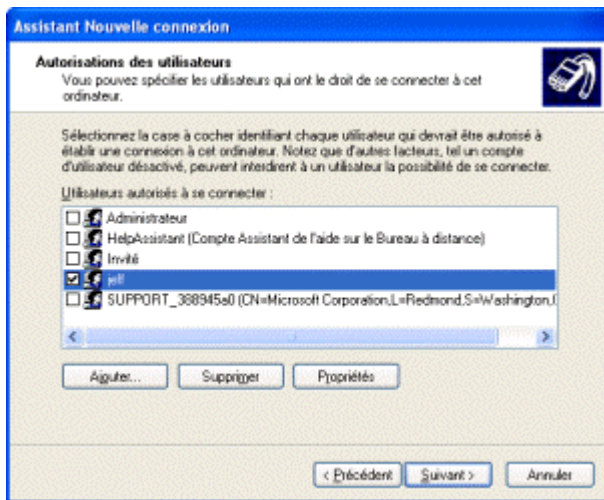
Assistant Nouvelle connexion

Autorisations des utilisateurs
Vous pouvez spécifier les utilisateurs qui ont le droit de se connecter à cet ordinateur.

Sélectionnez la case à cocher identifiant chaque utilisateur qui devrait être autorisé à établir une connexion à cet ordinateur. Notez que d'autres facteurs, tel un compte d'utilisateur désactivé, peuvent interdirent à un utilisateur la possibilité de se connecter.

Utilisateurs autorisés à se connecter :

Administrateur
HelpAssistant (Compte Assistant de l'aide sur le Bureau à distance)
Invité
jeff
SUPPORT_388945a0 (CN=Microsoft Corporation,L=Redmond,S=Washington,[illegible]

Ajouter... Supprimer Propriétés

< Précédent Suivant > Annuler